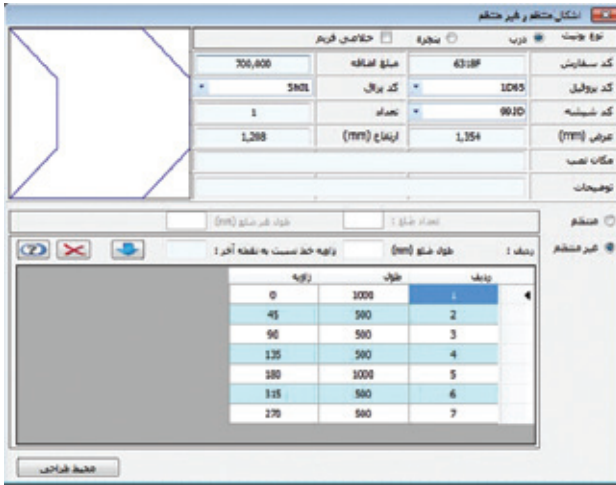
اشکال منتظم و غیر منتظم

نوع پوشت ◉ درب ○ پنجره ☐ خلاصی فریم

کد سفارش 63:18F
مبلغ اضافه 700,000

کد پروفیل 1D65
کد یراق 5N01

کد شیشه 99JD
تعداد 1

عرض (mm) 1,354
ارتفاع (mm) 1,288

مکان نصب

توضیحات

○ منتظم
تعداد ضلع :
طول هر ضلع (mm)

◉ غیر منتظم
ردیف :
طول ضلع (mm)
زاویه خط نسبت به نقطه آخر :

| ردیف | طول | زاویه |
|---|---|---|
| 1 | 1000 | 0 |
| 2 | 500 | 45 |
| 3 | 500 | 90 |
| 4 | 500 | 135 |
| 5 | 1000 | 180 |
| 6 | 500 | 315 |
| 7 | 500 | 270 |

محیط طراحی